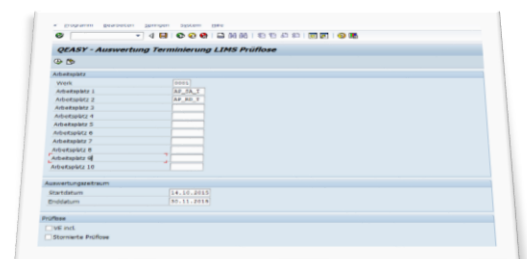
Programm Bearbeiten Springen System Hilfe

QEASY - Auswertung Terminierung LIMS Prüflose

Arbeitsplatz
Werk | 0001
Arbeitsplatz 1 | RP_EA_T
Arbeitsplatz 2 | RP_RO_T
Arbeitsplatz 3
Arbeitsplatz 4
Arbeitsplatz 5
Arbeitsplatz 6
Arbeitsplatz 7
Arbeitsplatz 8
Arbeitsplatz 9
Arbeitsplatz 10

Auswertungszeitraum
Startdatum | 14.10.2015
Enddatum | 02.11.2015

Prüflose
VE nicht
Stornierte Prüflose